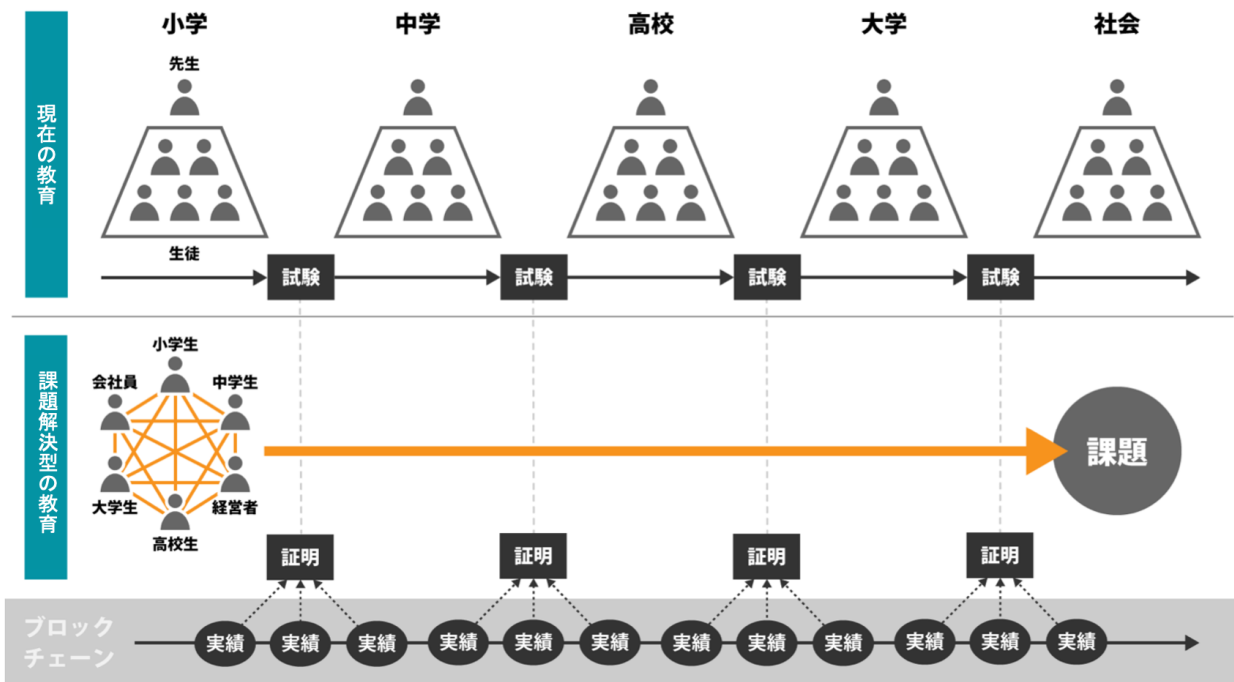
現在の教育

小学　中学　高校　大学　社会

先生

生徒

試験　試験　試験　試験

課題解決型の教育

小学生
会社員
中学生
大学生
経営者
高校生

課題

証明　証明　証明　証明

ブロックチェーン

実績　実績　実績　実績　実績　実績　実績　実績　実績　実績　実績　実績